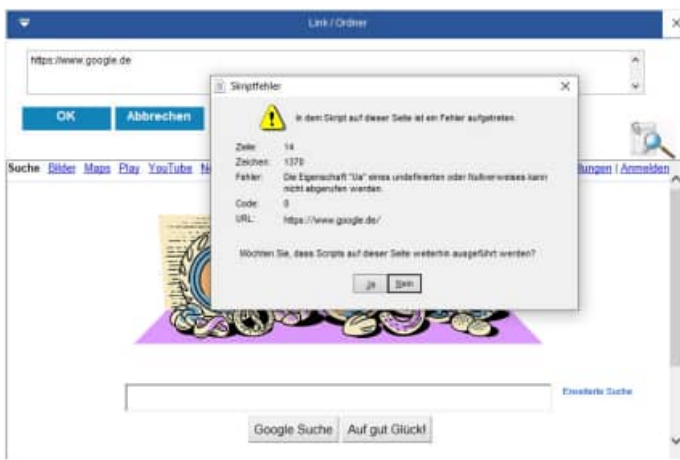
Link / Ordner

https://www.google.de

OK Abbrechen

Suche Bilder Maps Play YouTube N

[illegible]ungen | Anmelden

Skriptfehler

In dem Skript auf dieser Seite ist ein Fehler aufgetreten.

Zeile: 14
Zeichen: 1370
Fehler: Die Eigenschaft "Ua" eines undefinierten oder Nullverweises kann nicht abgerufen werden.
Code: 0
URL: https://www.google.de/

Möchten Sie, dass Scripts auf dieser Seite weiterhin ausgeführt werden?

Ja Nein

Erweiterte Suche

Google Suche Auf gut Glück!